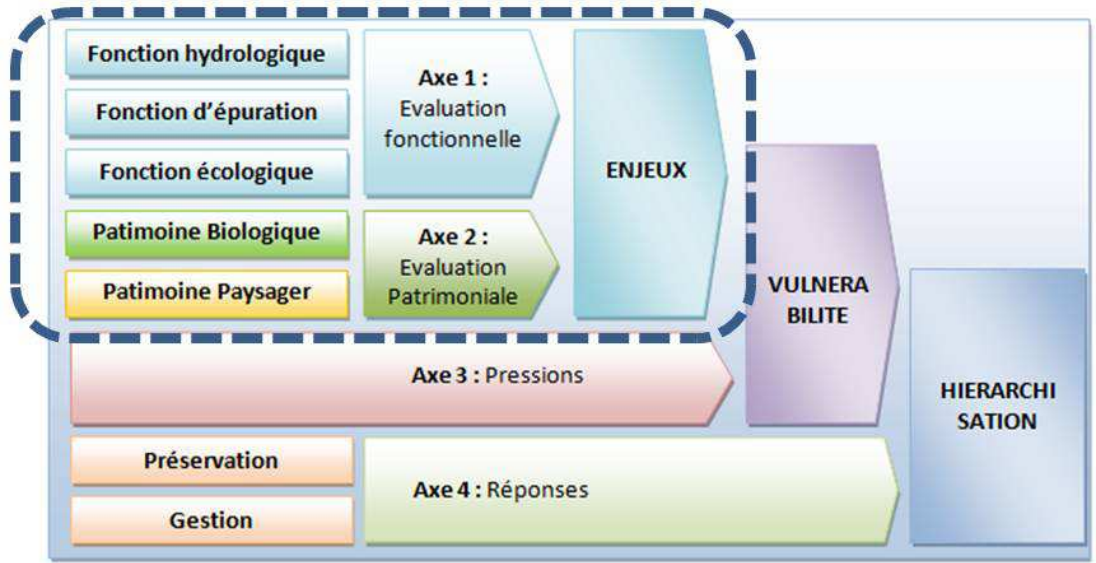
Fonction hydrologique

Fonction d'épuration

Fonction écologique

Patimoine Biologique

Patimoine Paysager

Axe 1 : Evaluation fonctionnelle

Axe 2 : Evaluation Patrimoniale

ENJEUX

VULNERA BILITE

Axe 3 : Pressions

HIERARCHI SATION

Préservation

Gestion

Axe 4 : Réponses